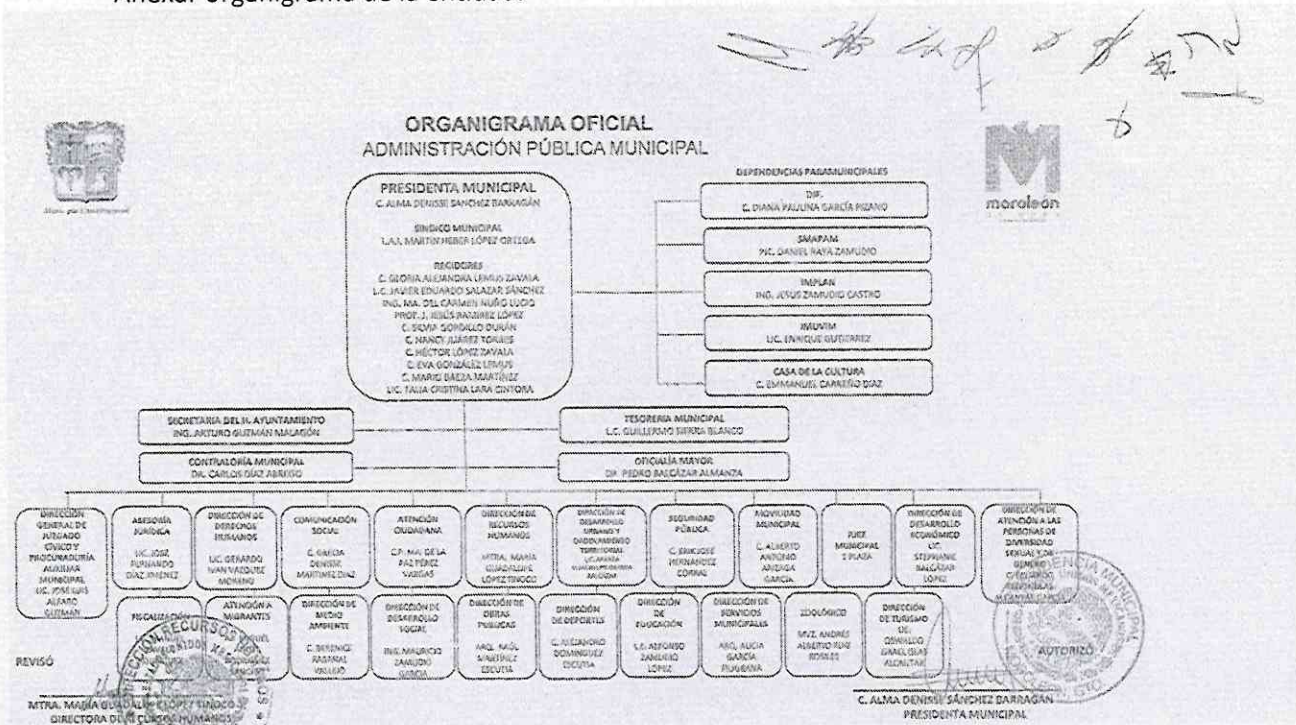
Anexar organigrama de la entidad.

ORGANIGRAMA OFICIAL
ADMINISTRACIÓN PÚBLICA MUNICIPAL

moroleón

PRESIDENTA MUNICIPAL
C. ALMA DENISSE SÁNCHEZ BARRAGÁN

SÍNDICO MUNICIPAL
L.A.E. MARTÍN HEBER LÓPEZ ORTEGA

REGIDORES
C. GLORIA ALEJANDRA LEMUS ZAVALA
L.C. JAVIER EDUARDO SALAZAR SÁNCHEZ
ING. MA. DEL CARMEN NUÑO LUCIO
PROF. J. JESÚS RAMÍREZ LÓPEZ
C. SILVIA SORDILLO DURÁN
C. NANCY JUÁREZ TORRES
C. HÉCTOR LÓPEZ ZAVALA
C. EVA GONZÁLEZ LEMUS
C. MARIO BAEZA MARTÍNEZ
LIC. TALIA CRISTINA LARA CINTORA

DEPENDENCIAS PARAMUNICIPALES
DIF
C. DIANA PAULINA GARCÍA PIZANO
SMAPAM
PSIC. DANIEL RAYA ZAMUDIO
IMPLAN
ING. JESÚS ZAMUDIO CASTRO
IMUVIM
LIC. ENRIQUE GUTIÉRREZ
CASA DE LA CULTURA
C. EMMANUEL CARREÑO DÍAZ

SECRETARÍA DEL H. AYUNTAMIENTO
ING. ARTURO GUZMÁN MALAGÓN
TESORERÍA MUNICIPAL
L.C. GUILLERMO SIERRA BLANCO
CONTRALORÍA MUNICIPAL
DR. CARLOS DÍAZ ABREGO
OFICIALÍA MAYOR
DR. PEDRO BALCÁZAR ALMANZA

DIRECCIÓN GENERAL DE JUZGADO CÍVICO Y PROCURADURÍA AUXILIAR MUNICIPAL LIC. JOSÉ LUIS ALFARO GUZMÁN
ASESORÍA JURÍDICA LIC. JOSÉ FERNANDO DÍAZ JIMÉNEZ
DIRECCIÓN DE DERECHOS HUMANOS LIC. GERARDO IVAN VÁZQUEZ MORENO
COMUNICACIÓN SOCIAL C. GRECIA DENISSE MARTÍNEZ DÍAZ
ATENCIÓN CIUDADANA C.P. MA. DE LA PAZ PÉREZ VARGAS
DIRECCIÓN DE RECURSOS HUMANOS MTRA. MARÍA GUADALUPE LÓPEZ TINOCO
DIRECCIÓN DE DESARROLLO URBANO Y ORDENAMIENTO TERRITORIAL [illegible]
SEGURIDAD PÚBLICA C. ENRIQUE HERNÁNDEZ CORRAL
MOVILIDAD MUNICIPAL C. ALBERTO ANTONIO ARIZAGA GARCÍA
JUEZ MUNICIPAL 1 PLAZA
DIRECCIÓN DE DESARROLLO ECONÓMICO LIC. STEPHANIE BALCÁZAR LÓPEZ
DIRECCIÓN DE ATENCIÓN A LAS PERSONAS DE DIVERSIDAD SEXUAL Y DE GÉNERO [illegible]

FISCALIZACIÓN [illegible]
ATENCIÓN A MIGRANTES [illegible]
DIRECCIÓN DE MEDIO AMBIENTE C. BERENICE RABANAL VALLEJO
DIRECCIÓN DE DESARROLLO SOCIAL ING. MAURICIO ZAMUDIO GARCÍA
DIRECCIÓN DE OBRAS PÚBLICAS ARQ. RAÚL MARTÍNEZ CECUTA
DIRECCIÓN DE DEPORTES C. ALEJANDRO DOMÍNGUEZ CECUTA
DIRECCIÓN DE EDUCACIÓN L.E. ALFONSO ZAMUDIO LÓPEZ
DIRECCIÓN DE SERVICIOS MUNICIPALES ABG. ALICIA GARCÍA PURUARAN
ZOOLÓGICO MVZ. ANDRÉS ALBERTO RUIZ ROBLES
DIRECCIÓN DE TURISMO LIC. OSWALDO ISAEL OLAS ALCÁNTAR

REVISÓ
MTRA. MARÍA GUADALUPE LÓPEZ TINOCO
DIRECTORA DE RECURSOS HUMANOS

AUTORIZÓ
C. ALMA DENISSE SÁNCHEZ BARRAGÁN
PRESIDENTA MUNICIPAL